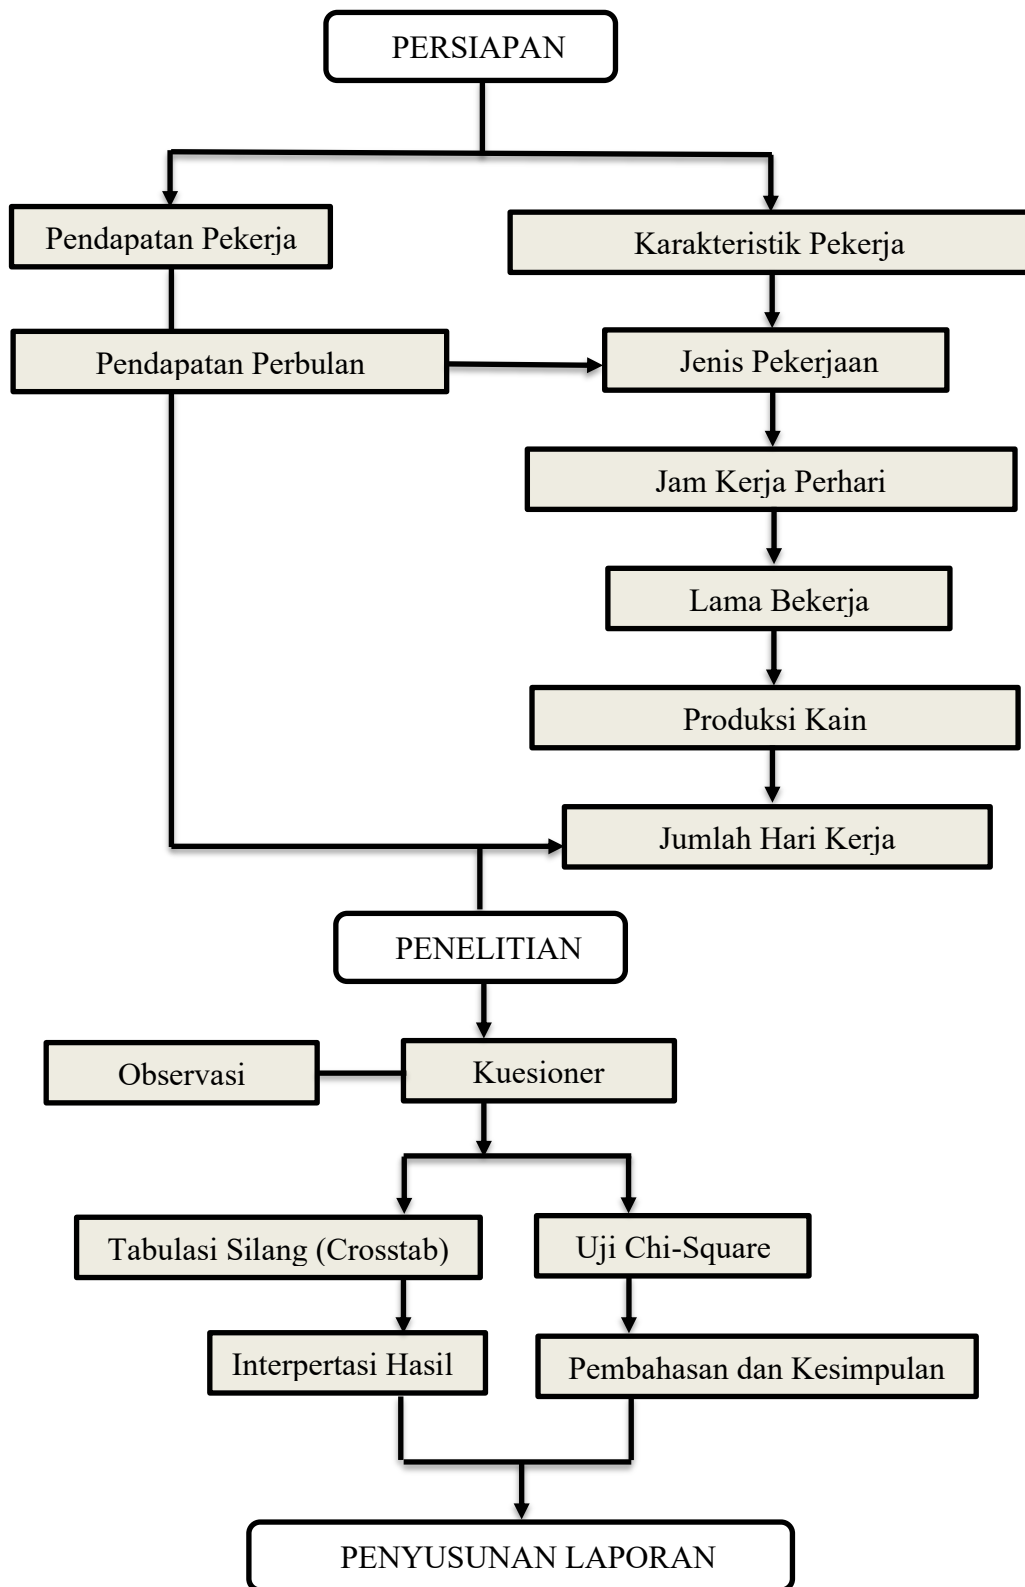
PERSIAPAN

Pendapatan Pekerja

Karakteristik Pekerja

Pendapatan Perbulan

Jenis Pekerjaan

Jam Kerja Perhari

Lama Bekerja

Produksi Kain

Jumlah Hari Kerja

PENELITIAN

Observasi

Kuesioner

Tabulasi Silang (Crosstab)

Uji Chi-Square

Interpertasi Hasil

Pembahasan dan Kesimpulan

PENYUSUNAN LAPORAN